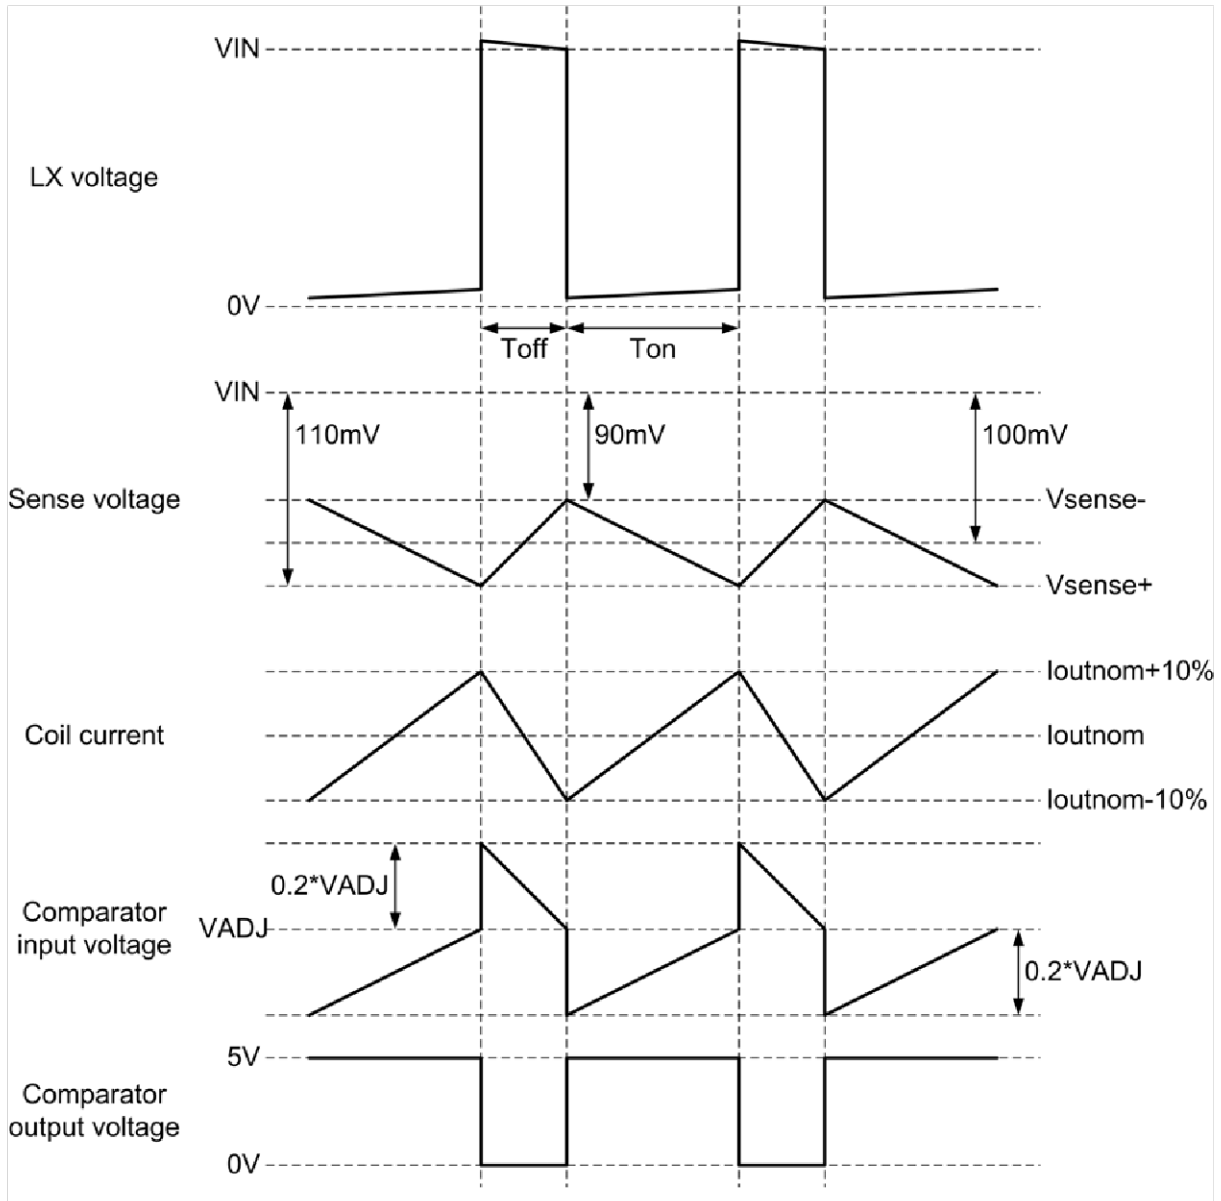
VIN

LX voltage

0V

Toff

Ton

VIN

110mV

90mV

100mV

Sense voltage

Vsense-

Vsense+

Coil current

Ioutnom+10%

Ioutnom

Ioutnom-10%

0.2*VADJ

Comparator input voltage

VADJ

0.2*VADJ

5V

Comparator output voltage

0V